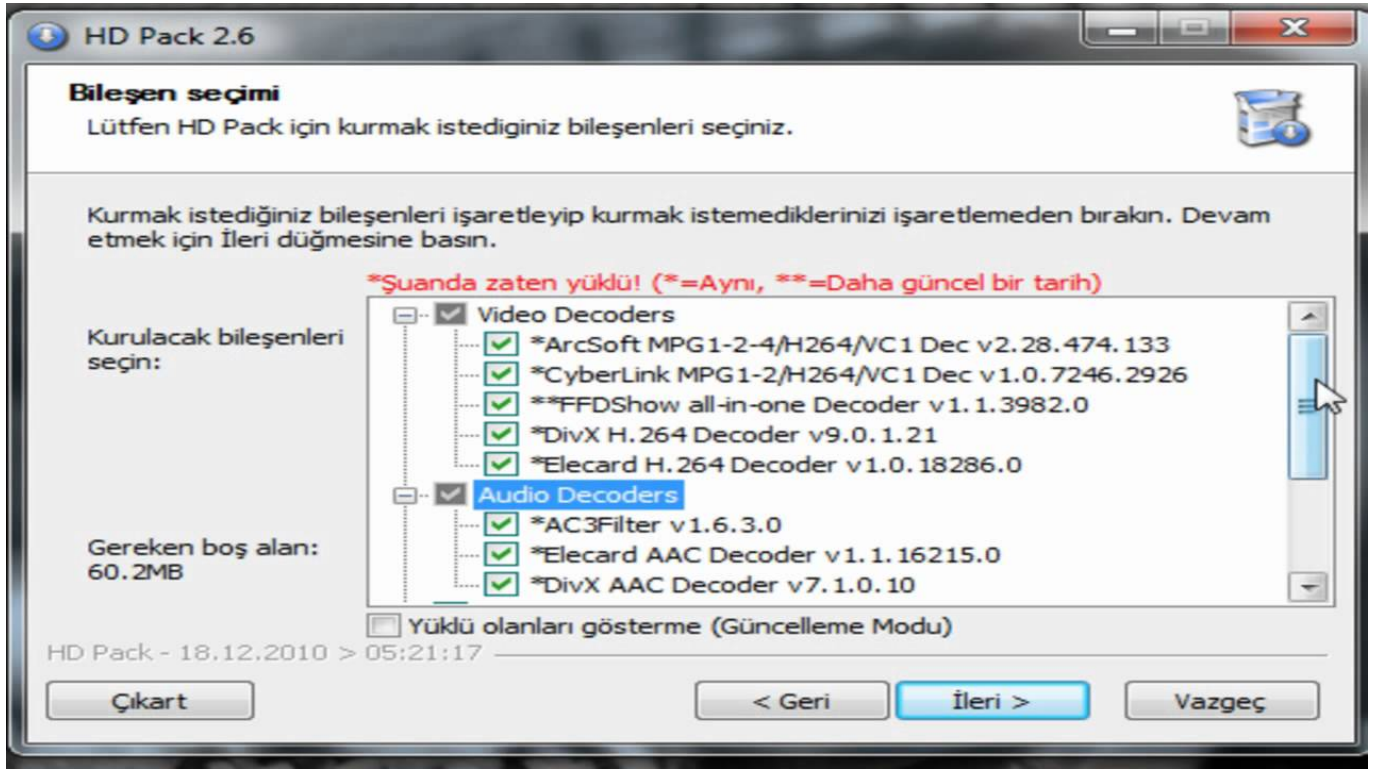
HD Pack 2.6

Bileşen seçimi
Lütfen HD Pack için kurmak istediginiz bileşenleri seçiniz.

Kurmak istediğiniz bileşenleri işaretleyip kurmak istemediklerinizi işaretlemeden bırakın. Devam etmek için İleri düğmesine basın.

*Şuanda zaten yüklü! (*=Aynı, **=Daha güncel bir tarih)

Kurulacak bileşenleri seçin:

Video Decoders
*ArcSoft MPG1-2-4/H264/VC1 Dec v2.28.474.133
*CyberLink MPG1-2/H264/VC1 Dec v1.0.7246.2926
**FFDShow all-in-one Decoder v1.1.3982.0
*DivX H.264 Decoder v9.0.1.21
*Elecard H.264 Decoder v1.0.18286.0
Audio Decoders
*AC3Filter v1.6.3.0
*Elecard AAC Decoder v1.1.16215.0
*DivX AAC Decoder v7.1.0.10

Gereken boş alan: 60.2MB

Yüklü olanları gösterme (Güncelleme Modu)

HD Pack - 18.12.2010 > 05:21:17

Çıkart
< Geri
İleri >
Vazgeç